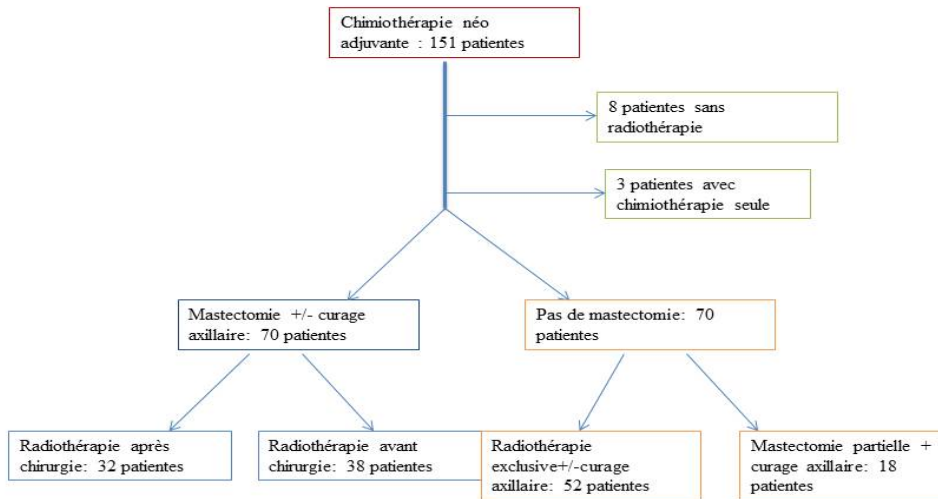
Chimiothérapie néo adjuvante : 151 patientes

8 patientes sans radiothérapie

3 patientes avec chimiothérapie seule

Mastectomie +/- curage axillaire: 70 patientes

Pas de mastectomie: 70 patientes

Radiothérapie après chirurgie: 32 patientes

Radiothérapie avant chirurgie: 38 patientes

Radiothérapie exclusive+/-curage axillaire: 52 patientes

Mastectomie partielle + curage axillaire: 18 patientes